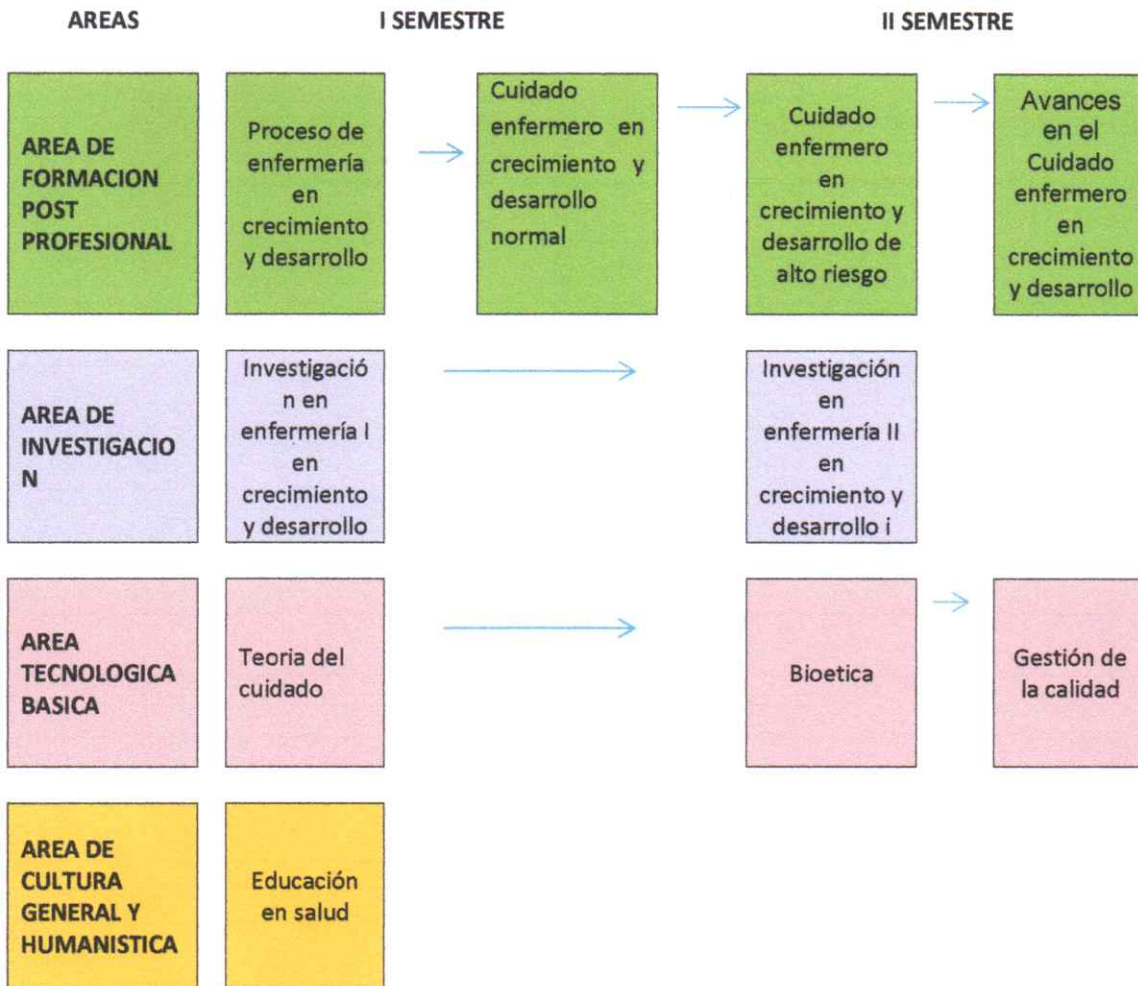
AREAS

I SEMESTRE

II SEMESTRE

AREA DE FORMACION POST PROFESIONAL

Proceso de enfermería en crecimiento y desarrollo

Cuidado enfermero en crecimiento y desarrollo normal

Cuidado enfermero en crecimiento y desarrollo de alto riesgo

Avances en el Cuidado enfermero en crecimiento y desarrollo

AREA DE INVESTIGACIO N

Investigació n en enfermería I en crecimiento y desarrollo

Investigación en enfermería II en crecimiento y desarrollo i

AREA TECNOLOGICA BASICA

Teoria del cuidado

Bioetica

Gestión de la calidad

AREA DE CULTURA GENERAL Y HUMANISTICA

Educación en salud